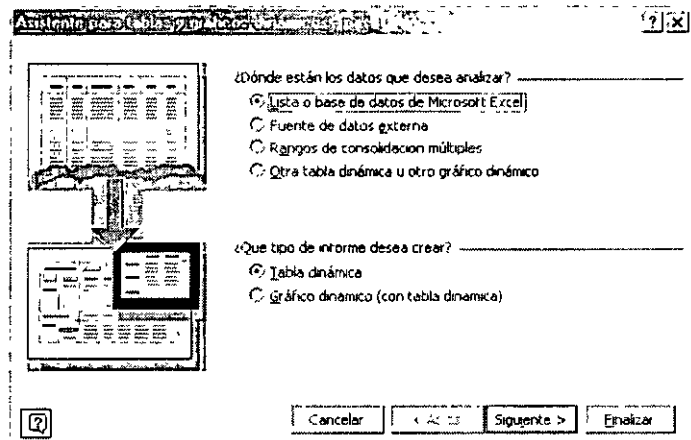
Asistente para tablas y gráficos dinámicos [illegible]

?

¿Dónde están los datos que desea analizar?

Lista o base de datos de Microsoft Excel

Fuente de datos externa

Rangos de consolidación múltiples

Otra tabla dinámica u otro gráfico dinámico

¿Que tipo de informe desea crear?

Tabla dinámica

Gráfico dinamico (con tabla dinamica)

Cancelar

< Atrás

Siguiente >

Finalizar